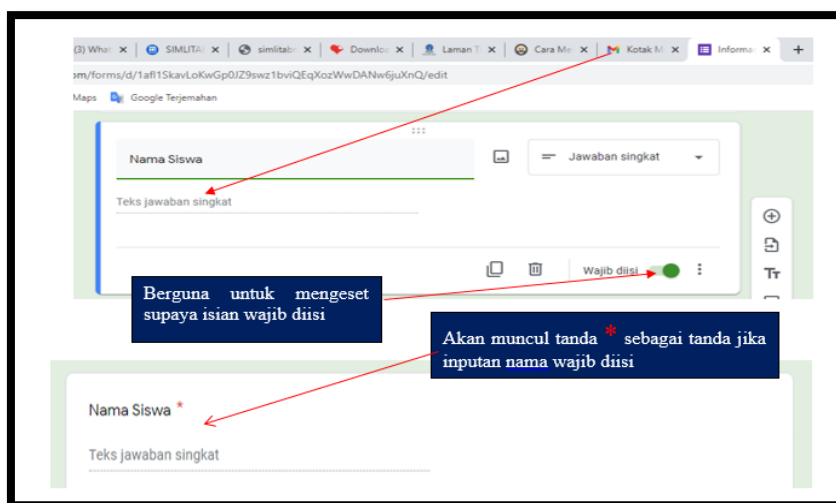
(3) What ✕ | SIMLITA ✕ | simlitab ✕ | Downlo ✕ | Laman ✕ | Cara Me ✕ | Kotak M ✕ | Informa ✕ | +

om/forms/d/1afl1SkavLoKwGp0JZ9swz1bviQEqXozWwDANw6juXnQ/edit

Maps Google Terjemahan

Nama Siswa

Jawaban singkat

Teks jawaban singkat

Wajib diisi

Tт

Berguna untuk mengeset supaya isian wajib diisi

Akan muncul tanda * sebagai tanda jika inputan nama wajib diisi

Nama Siswa *

Teks jawaban singkat